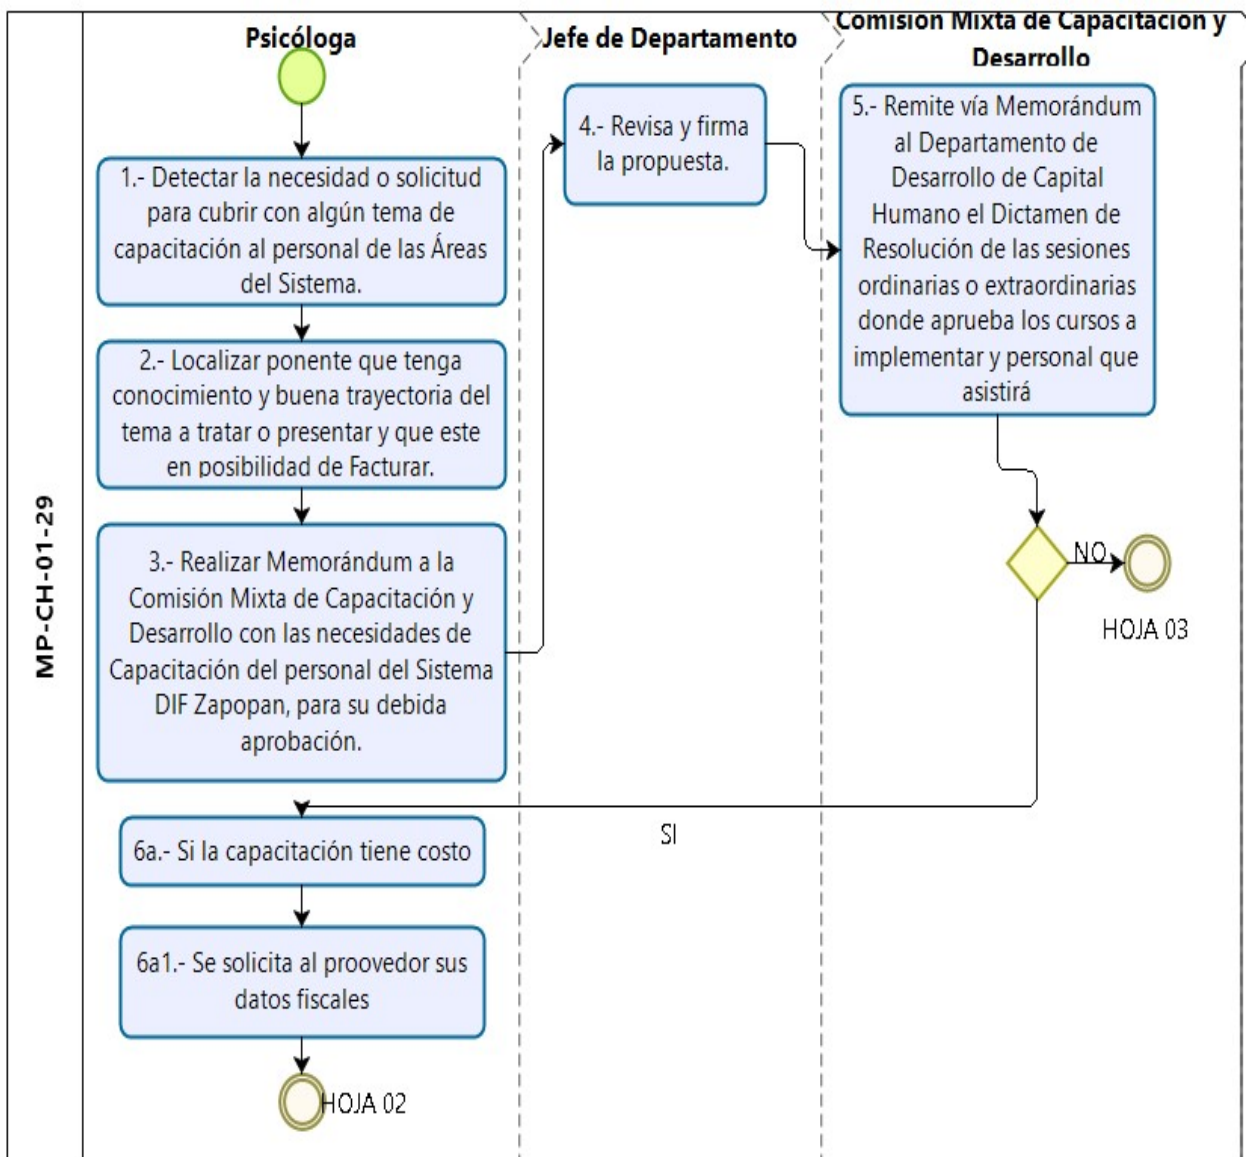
MP-CH-01-29

Psicóloga

Jefe de Departamento

Comisión Mixta de Capacitación y Desarrollo

1.- Detectar la necesidad o solicitud para cubrir con algún tema de capacitación al personal de las Áreas del Sistema.

2.- Localizar ponente que tenga conocimiento y buena trayectoria del tema a tratar o presentar y que este en posibilidad de Facturar.

3.- Realizar Memorándum a la Comisión Mixta de Capacitación y Desarrollo con las necesidades de Capacitación del personal del Sistema DIF Zapopan, para su debida aprobación.

4.- Revisa y firma la propuesta.

5.- Remite vía Memorándum al Departamento de Desarrollo de Capital Humano el Dictamen de Resolución de las sesiones ordinarias o extraordinarias donde aprueba los cursos a implementar y personal que asistirá

NO

HOJA 03

SI

6a.- Si la capacitación tiene costo

6a1.- Se solicita al proovedor sus datos fiscales

HOJA 02